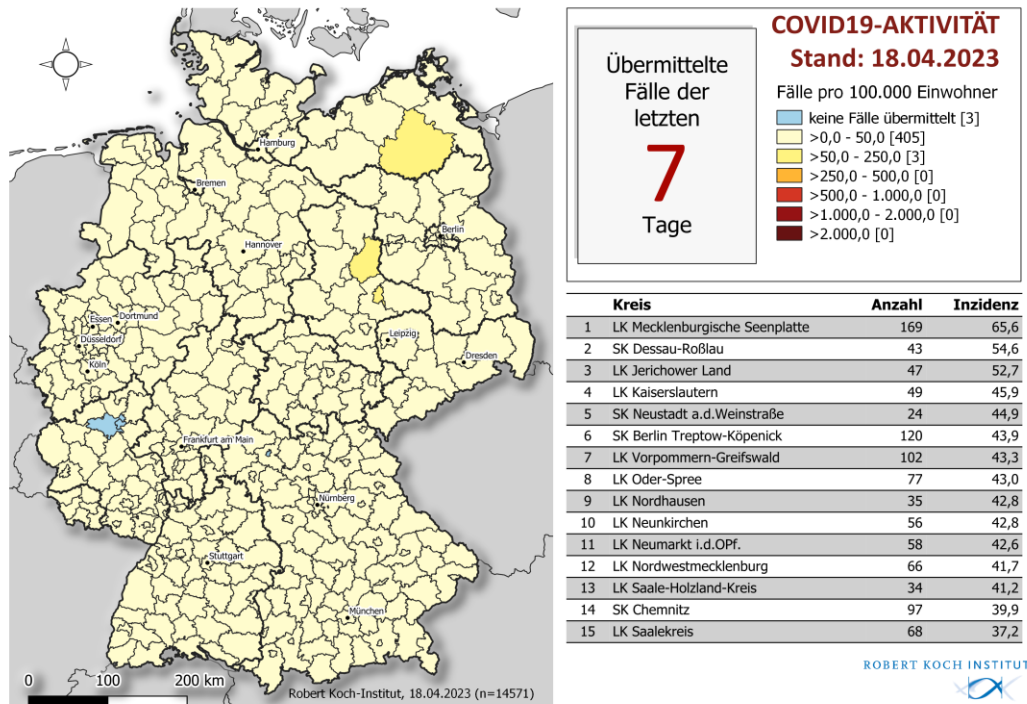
Hamburg
Bremen
Hannover
Berlin
Essen
Dortmund
Düsseldorf
Köln
Leipzig
Dresden
Frankfurt am Main
Nürnberg
Stuttgart
München

0 100 200 km

Robert Koch-Institut, 18.04.2023 (n=14571)

Übermittelte Fälle der letzten
7
Tage

COVID19-AKTIVITÄT
Stand: 18.04.2023

Fälle pro 100.000 Einwohner
keine Fälle übermittelt [3]
>0,0 - 50,0 [405]
>50,0 - 250,0 [3]
>250,0 - 500,0 [0]
>500,0 - 1.000,0 [0]
>1.000,0 - 2.000,0 [0]
>2.000,0 [0]

| | Kreis | Anzahl | Inzidenz |
|---|---|---|---|
| 1 | LK Mecklenburgische Seenplatte | 169 | 65,6 |
| 2 | SK Dessau-Roßlau | 43 | 54,6 |
| 3 | LK Jerichower Land | 47 | 52,7 |
| 4 | LK Kaiserslautern | 49 | 45,9 |
| 5 | SK Neustadt a.d.Weinstraße | 24 | 44,9 |
| 6 | SK Berlin Treptow-Köpenick | 120 | 43,9 |
| 7 | LK Vorpommern-Greifswald | 102 | 43,3 |
| 8 | LK Oder-Spree | 77 | 43,0 |
| 9 | LK Nordhausen | 35 | 42,8 |
| 10 | LK Neunkirchen | 56 | 42,8 |
| 11 | LK Neumarkt i.d.OPf. | 58 | 42,6 |
| 12 | LK Nordwestmecklenburg | 66 | 41,7 |
| 13 | LK Saale-Holzland-Kreis | 34 | 41,2 |
| 14 | SK Chemnitz | 97 | 39,9 |
| 15 | LK Saalekreis | 68 | 37,2 |

ROBERT KOCH INSTITUT